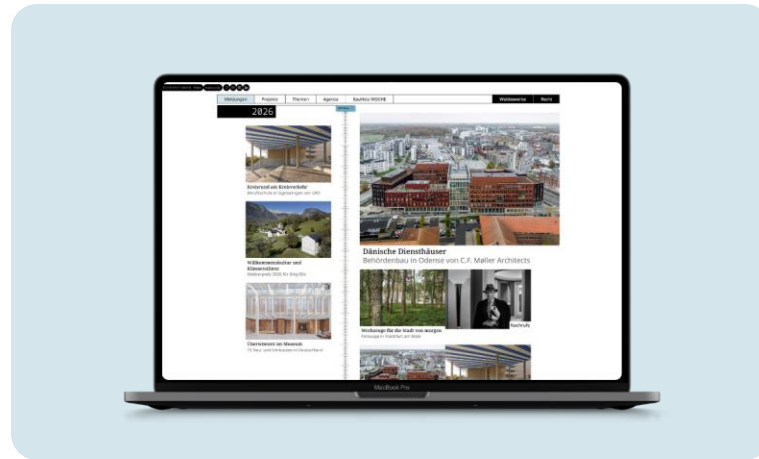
Meldungen | Projekte | Planer | Agenda | Baunetz WOCHE | Wettbewerbe | Recht

2026

Kreisrund am Kreisverkehr
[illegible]

Willkommensdächer und Klimaresilienz
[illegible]

Überwintern im Museum
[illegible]

Dänische Diensthäuser
Behördenbau in Odense von C.F. Møller Architects

Werkzeuge für die Stadt von morgen
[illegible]

Nachrufe

MacBook Pro